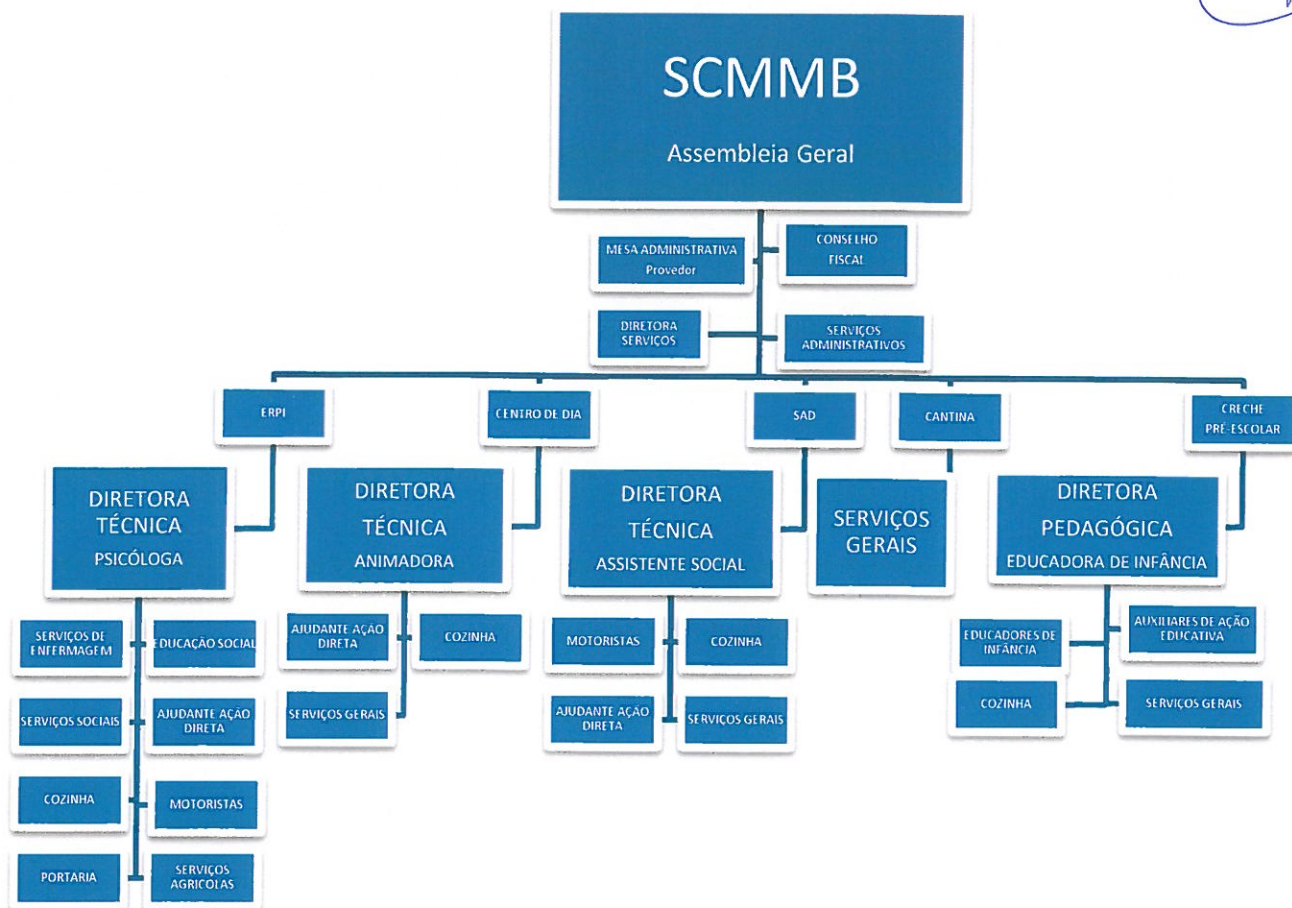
SCMMB

Assembleia Geral

MESA ADMINISTRATIVA
Provedor

CONSELHO FISCAL

DIRETORA SERVIÇOS

SERVIÇOS ADMINISTRATIVOS

ERPI

CENTRO DE DIA

SAD

CANTINA

CRECHE PRÉ-ESCOLAR

DIRETORA TÉCNICA
PSICÓLOGA

SERVIÇOS DE ENFERMAGEM

EDUCAÇÃO SOCIAL

SERVIÇOS SOCIAIS

AJUDANTE AÇÃO DIRETA

COZINHA

MOTORISTAS

PORTARIA

SERVIÇOS AGRICOLAS

DIRETORA TÉCNICA
ANIMADORA

AJUDANTE AÇÃO DIRETA

COZINHA

SERVIÇOS GERAIS

DIRETORA TÉCNICA
ASSISTENTE SOCIAL

MOTORISTAS

COZINHA

AJUDANTE AÇÃO DIRETA

SERVIÇOS GERAIS

SERVIÇOS GERAIS

DIRETORA PEDAGÓGICA
EDUCADORA DE INFÂNCIA

EDUCADORES DE INFÂNCIA

AUXILIARES DE AÇÃO EDUCATIVA

COZINHA

SERVIÇOS GERAIS